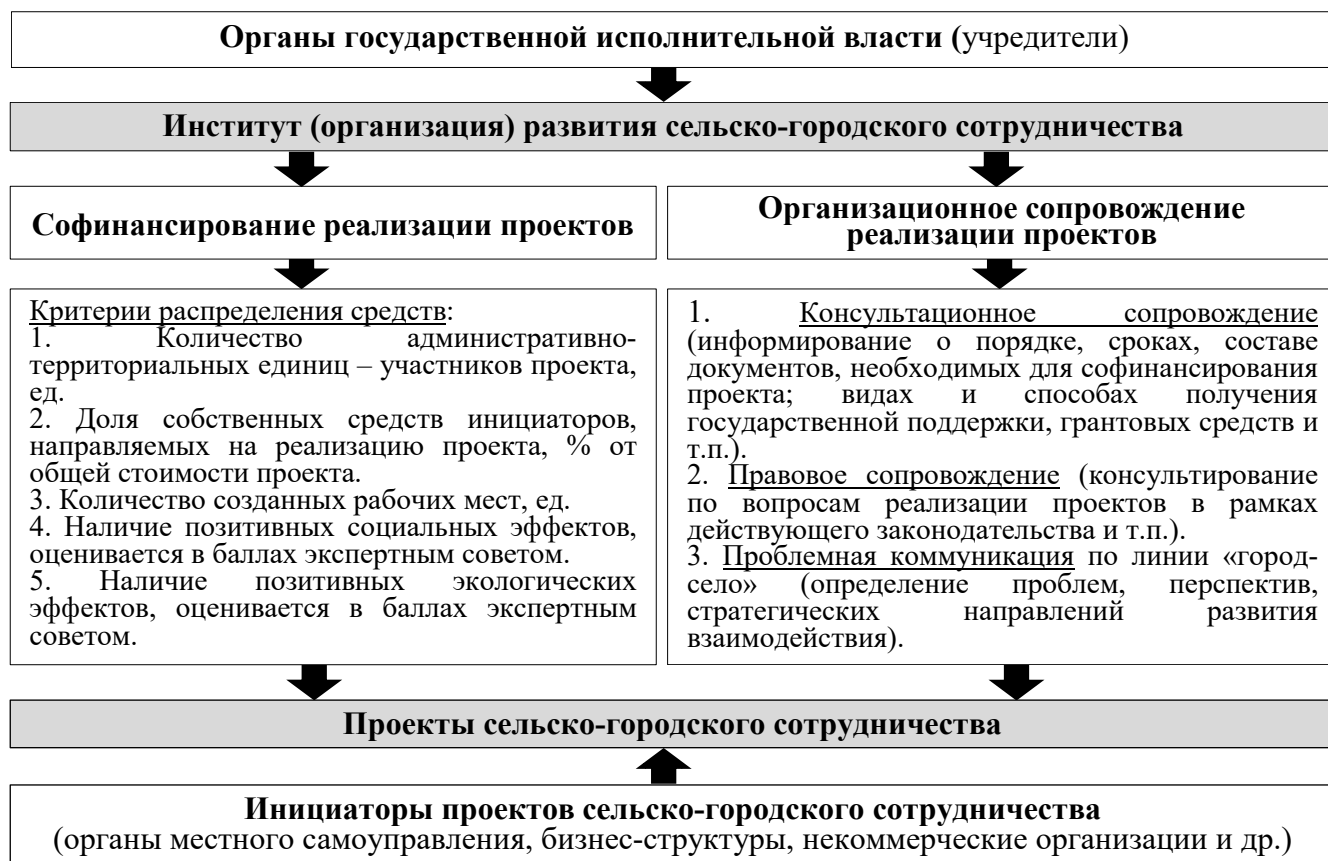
Органы государственной исполнительной власти (учредители)

Институт (организация) развития сельско-городского сотрудничества

Софинансирование реализации проектов

Организационное сопровождение реализации проектов

Критерии распределения средств:
1. Количество административно-территориальных единиц – участников проекта, ед.
2. Доля собственных средств инициаторов, направляемых на реализацию проекта, % от общей стоимости проекта.
3. Количество созданных рабочих мест, ед.
4. Наличие позитивных социальных эффектов, оценивается в баллах экспертным советом.
5. Наличие позитивных экологических эффектов, оценивается в баллах экспертным советом.

1. Консултационное сопровождение (информирование о порядке, сроках, составе документов, необходимых для софинансирования проекта; видах и способах получения государственной поддержки, грантовых средств и т.п.).
2. Правовое сопровождение (консультирование по вопросам реализации проектов в рамках действующего законодательства и т.п.).
3. Проблемная коммуникация по линии «город-село» (определение проблем, перспектив, стратегических направлений развития взаимодействия).

Проекты сельско-городского сотрудничества

Инициаторы проектов сельско-городского сотрудничества
(органы местного самоуправления, бизнес-структуры, некоммерческие организации и др.)